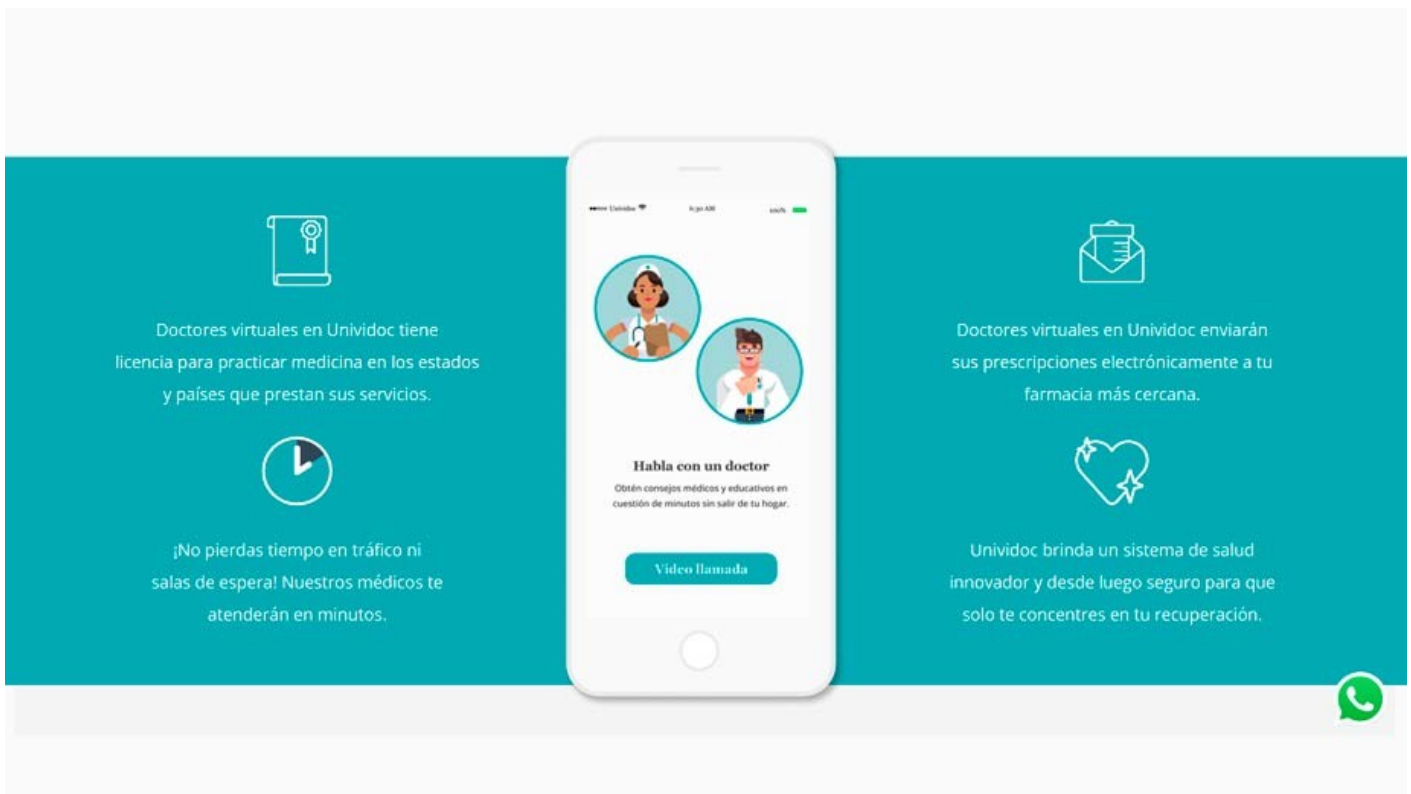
Doctores virtuales en Unividoc tiene licencia para practicar medicina en los estados y países que prestan sus servicios.

¡No pierdas tiempo en tráfico ni salas de espera! Nuestros médicos te atenderán en minutos.

●●●●● Univdoc 9:30 AM 100%

Habla con un doctor

Obtén consejos médicos y educativos en cuestión de minutos sin salir de tu hogar.

Video llamada

Doctores virtuales en Unividoc enviarán sus prescripciones electrónicamente a tu farmacia más cercana.

Unividoc brinda un sistema de salud innovador y desde luego seguro para que solo te concentres en tu recuperación.